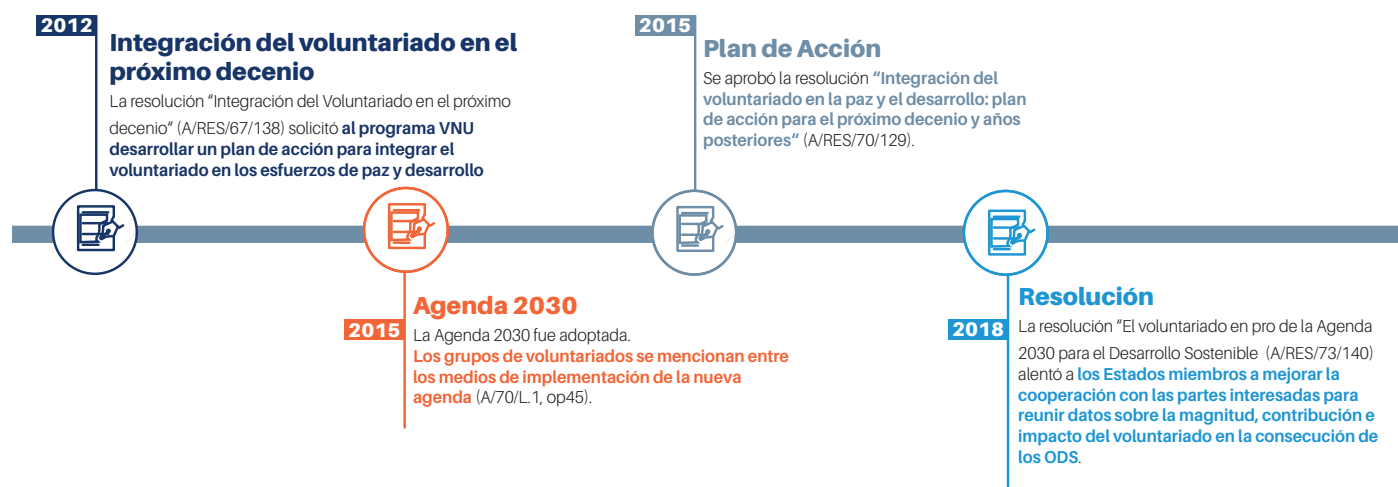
2012
Integración del voluntariado en el próximo decenio
La resolución "Integración del Voluntariado en el próximo decenio" (A/RES/67/138) solicitó al programa VNU desarrollar un plan de acción para integrar el voluntariado en los esfuerzos de paz y desarrollo

2015
Plan de Acción
Se aprobó la resolución "Integración del voluntariado en la paz y el desarrollo: plan de acción para el próximo decenio y años posteriores" (A/RES/70/129).

Agenda 2030
2015
La Agenda 2030 fue adoptada.
Los grupos de voluntariados se mencionan entre los medios de implementación de la nueva agenda (A/70/L.1, op45).

Resolución
2018
La resolución "El voluntariado en pro de la Agenda 2030 para el Desarrollo Sostenible (A/RES/73/140) alentó a los Estados miembros a mejorar la cooperación con las partes interesadas para reunir datos sobre la magnitud, contribución e impacto del voluntariado en la consecución de los ODS.